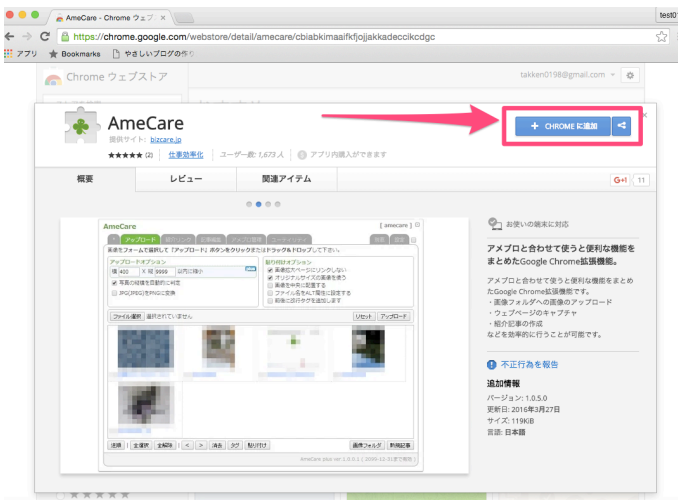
AmeCare - Chrome ウェブ ×

test0

https://chrome.google.com/webstore/detail/amecare/cbiabkimaaifkfjojjakkadeccikcdgc

アプリ Bookmarks やさしいブログの作り

Chrome ウェブストア

takken0198@gmail.com

AmeCare

提供サイト: bizcare.jp

★★★★★ (2) 仕事効率化 ユーザー数: 1,673 人 アプリ内購入ができます

+ CHROME に追加

概要 レビュー 関連アイテム

G+1 11

AmeCare

[ amecare ]

アップロード

画像をフォームに登録して「アップロード」ボタンをクリックまたはドラッグ&ドロップして下さい。

アップロードオプション

横 400 X 縦 9999 以内に縮小

写真の縦横を自動的に判定

JPG(JPEG)をPNGに変換

貼り付けオプション

画像元ページにリンクしない

オリジナルサイズの画像を使う

画像を中央に配置する

ファイル名をALT属性に設定する

画像に区切り線を追加します

ファイル選択 選択されていません

リセット アップロード

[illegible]

お使いの端末に対応

アメブロと合わせて使うと便利な機能をまとめたGoogle Chrome拡張機能。

アメブロと合わせて使うと便利な機能をまとめたGoogle Chrome拡張機能です。
・画像フォルダへの画像のアップロード
・ウェブページのキャプチャ
・紹介記事の作成
などを効率的に行うことが可能です。

不正行為を報告

追加情報

バージョン: 1.0.5.0
更新日: 2016年3月27日
サイズ: 119KiB
言語: 日本語